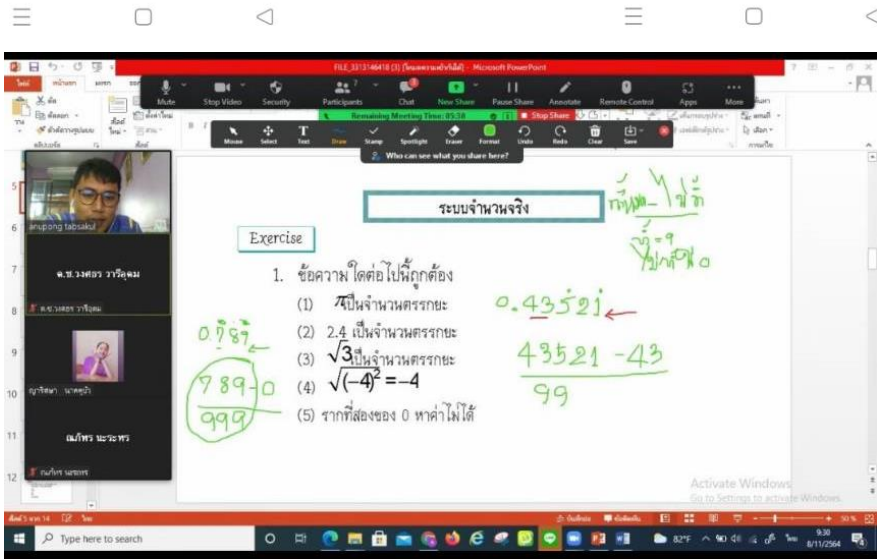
FILE_3313146418 (3) [โหมดความเข้ากันได้] - Microsoft PowerPoint

Mute Stop Video Security Participants Chat New Share Pause Share Annotate Remote Control Apps More

Remaining Meeting Time: 85:38 Stop Share

Mouse Select Text Draw Stamp Spotlight Eraser Format Undo Redo Clear Save

Who can see what you share here?

anupong tabsakul

ด.ช.วงศธร วาริคุณ

ญาริศษา นาคคูป้า

ณภัทร นะระพร

ระบบจำนวนจริง

Exercise

1. ข้อความ ใดต่อไปนี้ถูกต้อง

(1) $\pi$ เป็นจำนวนตรรกยะ

(2) 2.4 เป็นจำนวนตรรกยะ

(3) $\sqrt{3}$ เป็นจำนวนตรรกยะ

(4) $\sqrt{(-4)^2} = -4$

(5) รากที่สองของ 0 หาค่าไม่ได้

$0.\dot{7}8\dot{9}$

$\frac{789-0}{999}$

$0.43\dot{5}2\dot{1}$

$\frac{43521-43}{99}$

Activate Windows
Go to Settings to activate Windows.

Type here to search

82°F 9:30 8/11/2564